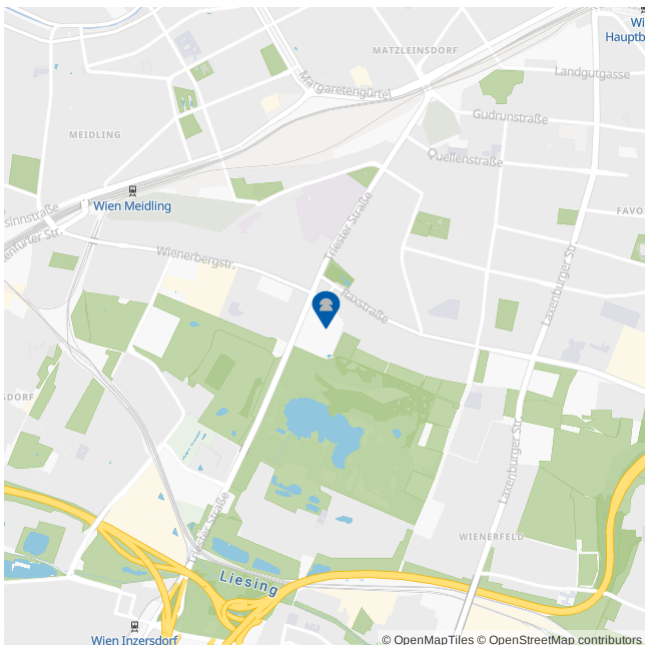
Wi
Hauptb
MATZLEINSDORF
Margaretengürtel
Landgutgasse
Gudrunstraße
MEIDLING
Quellenstraße
Wien Meidling
slinnstraße
FAVO
nburger Str.
Wienerbergstr.
Triester Straße
Laxenburger Str.
Raxstraße
DORF
Laxenburger Str.
WIENERFELD
Triester Straße
Liesing
Wien Inzersdorf
© OpenMapTiles © OpenStreetMap contributors